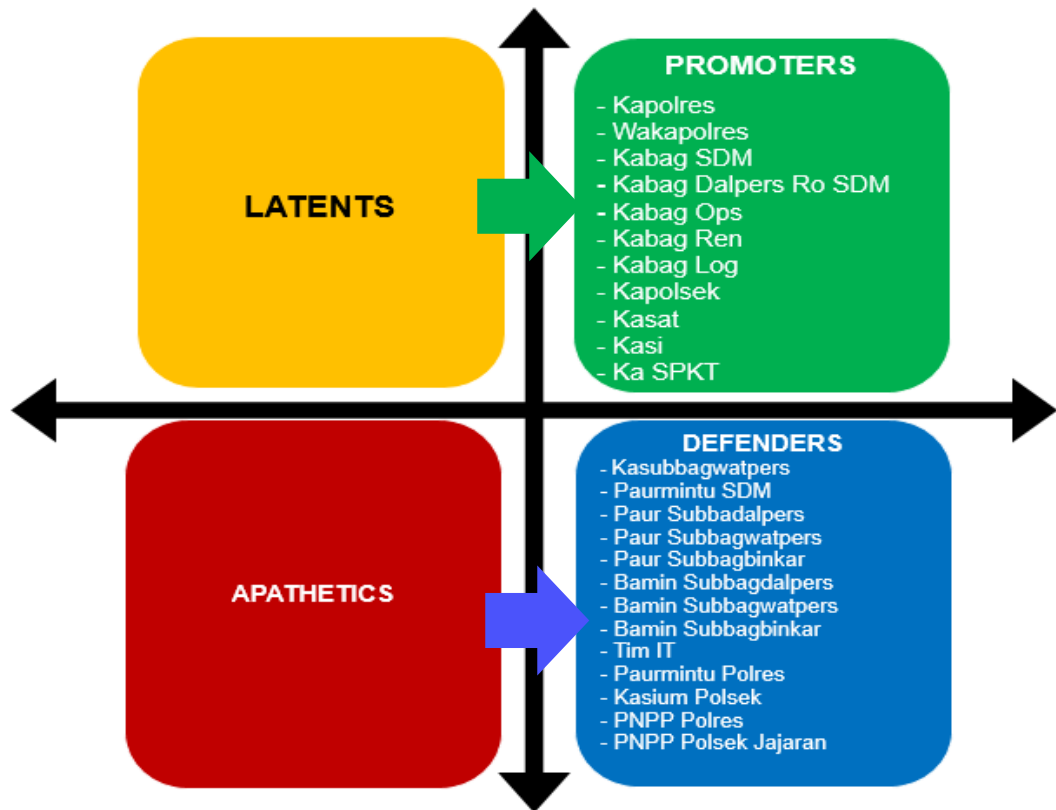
LATENTS

PROMOTERS
- Kapolres
- Wakapolres
- Kabag SDM
- Kabag Dalpers Ro SDM
- Kabag Ops
- Kabag Ren
- Kabag Log
- Kapolsek
- Kasat
- Kasi
- Ka SPKT

APATHETICS

DEFENDERS
- Kasubbagwatpers
- Paurmintu SDM
- Paur Subbadalpers
- Paur Subbagwatpers
- Paur Subbagbinkar
- Bamin Subbagdalpers
- Bamin Subbagwatpers
- Bamin Subbagbinkar
- Tim IT
- Paurmintu Polres
- Kasium Polsek
- PNPP Polres
- PNPP Polsek Jajaran